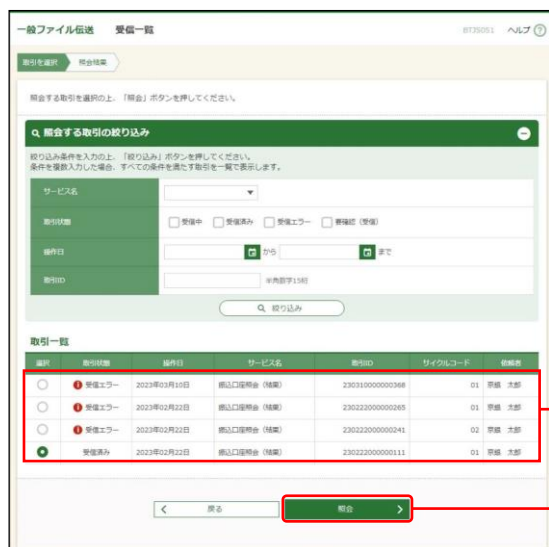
一般ファイル伝送　受信一覧

BTJS051　ヘルプ ?

取引を選択　照会結果

照会する取引を選択の上、「照会」ボタンを押してください。

照会する取引の絞り込み

絞り込み条件を入力の上、「絞り込み」ボタンを押してください。
条件を複数入力した場合、すべての条件を満たす取引を一覧で表示します。

| サービス名 | |
|---|---|
| 取引状態 | 受信中　受信済み　受信エラー　要確認（受信） |
| 操作日 | から　まで |
| 取引ID | ※半角数字15桁 |

絞り込み

取引一覧

| 選択 | 取引状態 | 操作日 | サービス名 | 取引ID | サイクルコード | 依頼者 |
|---|---|---|---|---|---|---|
| | 受信エラー | 2023年03月10日 | 振込口座照会（結果） | 230310000000368 | 01 | 京銀　太郎 |
| | 受信エラー | 2023年02月22日 | 振込口座照会（結果） | 230222000000265 | 01 | 京銀　太郎 |
| | 受信エラー | 2023年02月22日 | 振込口座照会（結果） | 230222000000241 | 02 | 京銀　太郎 |
| | 受信済み | 2023年02月22日 | 振込口座照会（結果） | 230222000000111 | 01 | 京銀　太郎 |

戻る　照会